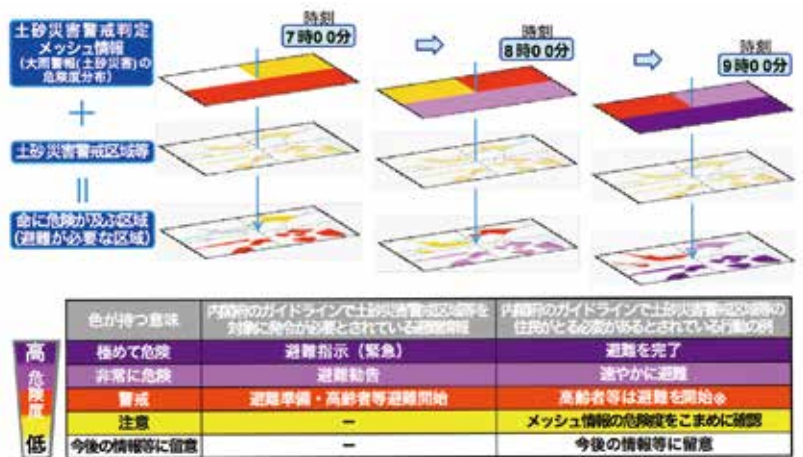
土砂災害警戒判定メッシュ情報
(大雨警報(土砂災害)の危険度分布)

＋

土砂災害警戒区域等

＝

命に危険が及ぶ区域
(避難が必要な区域)

時刻
7時00分

時刻
8時00分

時刻
9時00分

高
危険度
低

| 色が持つ意味 | 内閣府のガイドラインで土砂災害警戒区域等を対象に発令が必要とされている避難情報 | 内閣府のガイドラインで土砂災害警戒区域等の住民がとる必要があるとされている行動の例 |
|---|---|---|
| 極めて危険 | 避難指示（緊急） | 避難を完了 |
| 非常に危険 | 避難勧告 | 速やかに避難 |
| 警戒 | 避難準備・高齢者等避難開始 | 高齢者等は避難を開始※ |
| 注意 | ー | メッシュ情報の危険度をこまめに確認 |
| 今後の情報等に留意 | ー | 今後の情報等に留意 |